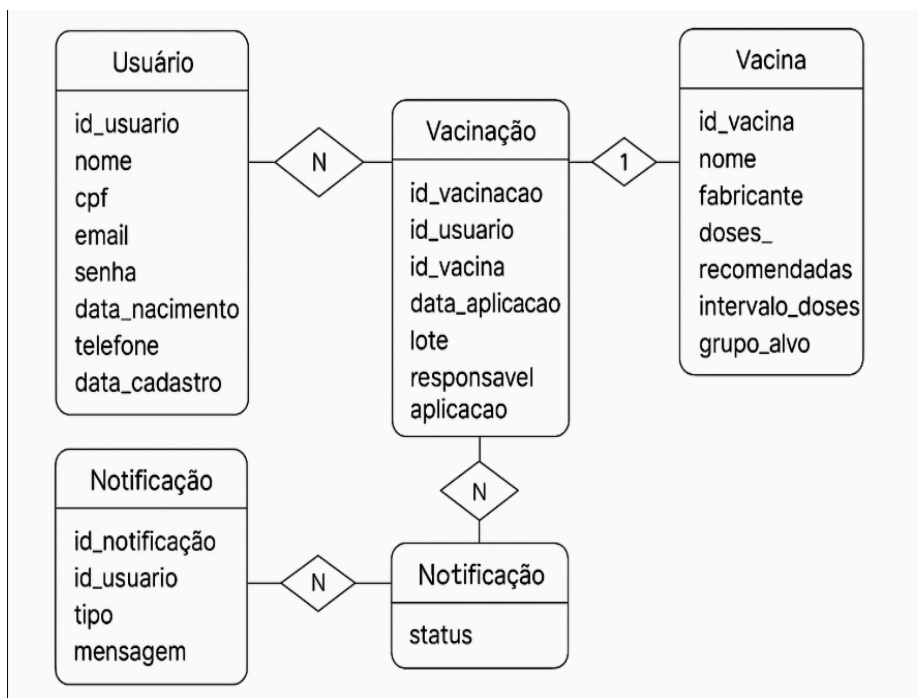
Usuário

id_usuario
nome
cpf
email
senha
data_nacimento
telefone
data_cadastro

N

Vacinação

id_vacinacao
id_usuario
id_vacina
data_aplicacao
lote
responsavel
aplicacao

1

Vacina

id_vacina
nome
fabricante
doses_
recomendadas
intervalo_doses
grupo_alvo

N

Notificação

id_notificação
id_usuario
tipo
mensagem

N

Notificação

status